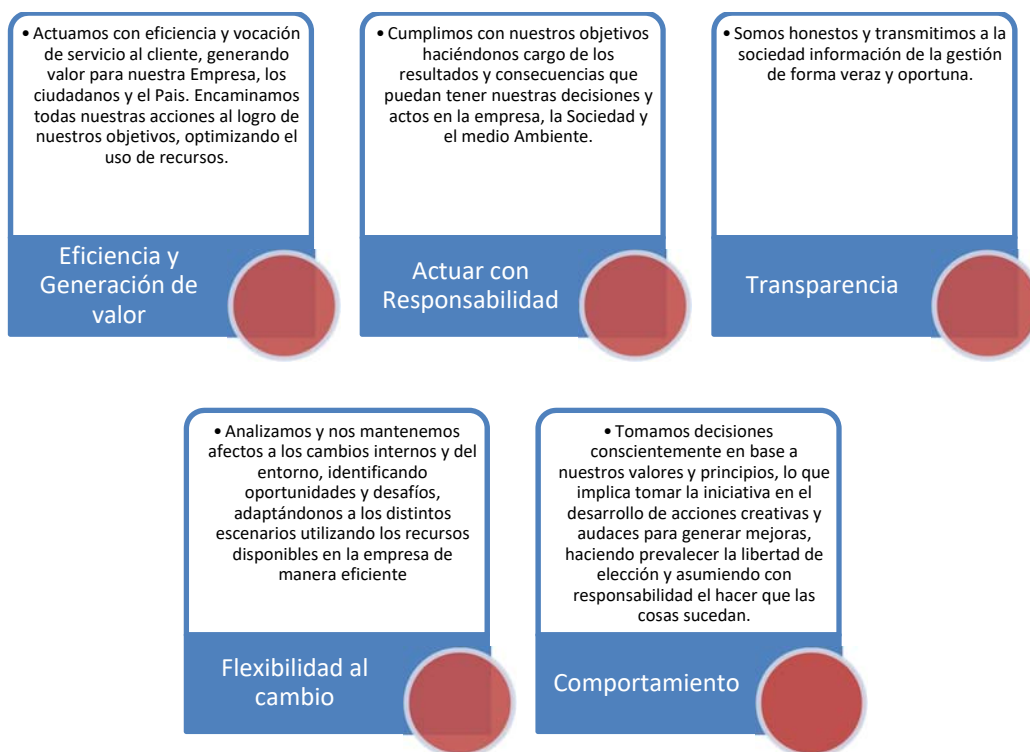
• Actuamos con eficiencia y vocación de servicio al cliente, generando valor para nuestra Empresa, los ciudadanos y el Pais. Encaminamos todas nuestras acciones al logro de nuestros objetivos, optimizando el uso de recursos.

Eficiencia y Generación de valor

• Cumplimos con nuestros objetivos haciéndonos cargo de los resultados y consecuencias que puedan tener nuestras decisiones y actos en la empresa, la Sociedad y el medio Ambiente.

Actuar con Responsabilidad

• Somos honestos y transmitimos a la sociedad información de la gestión de forma veraz y oportuna.

Transparencia

• Analizamos y nos mantenemos afectos a los cambios internos y del entorno, identificando oportunidades y desafíos, adaptándonos a los distintos escenarios utilizando los recursos disponibles en la empresa de manera eficiente

Flexibilidad al cambio

• Tomamos decisiones conscientemente en base a nuestros valores y principios, lo que implica tomar la iniciativa en el desarrollo de acciones creativas y audaces para generar mejoras, haciendo prevalecer la libertad de elección y asumiendo con responsabilidad el hacer que las cosas sucedan.

Comportamiento